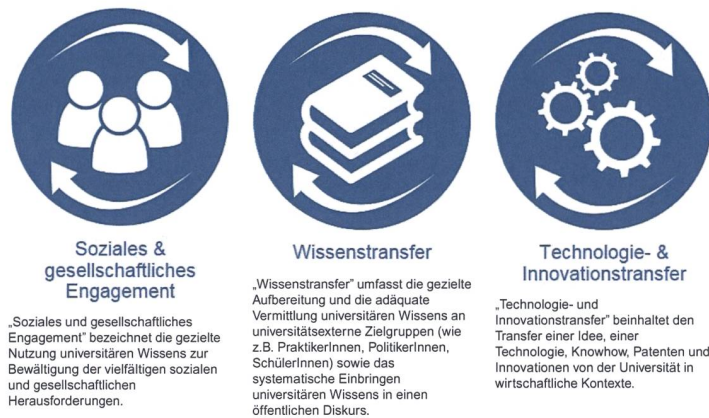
Soziales & gesellschaftliches Engagement

„Soziales und gesellschaftliches Engagement" bezeichnet die gezielte Nutzung universitären Wissens zur Bewältigung der vielfältigen sozialen und gesellschaftlichen Herausforderungen.

Wissenstransfer

„Wissenstransfer" umfasst die gezielte Aufbereitung und die adäquate Vermittlung universitären Wissens an universitätsexterne Zielgruppen (wie z.B. PraktikerInnen, PolitikerInnen, SchülerInnen) sowie das systematische Einbringen universitären Wissens in einen öffentlichen Diskurs.

Technologie- & Innovationstransfer

„Technologie- und Innovationstransfer" beinhaltet den Transfer einer Idee, einer Technologie, Knowhow, Patenten und Innovationen von der Universität in wirtschaftliche Kontexte.